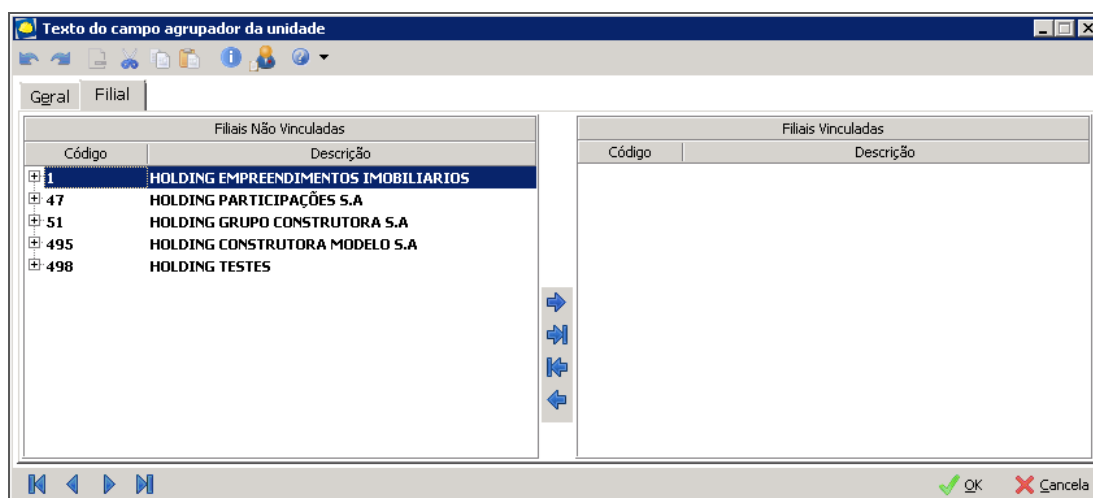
Texto do campo agrupador da unidade

Geral | Filial

Filiais Não Vinculadas

| Código | Descrição |
|---|---|
| 1 | HOLDING EMPREENDIMENTOS IMOBILIARIOS |
| 47 | HOLDING PARTICIPAÇÕES S.A |
| 51 | HOLDING GRUPO CONSTRUTORA S.A |
| 495 | HOLDING CONSTRUTORA MODELO S.A |
| 498 | HOLDING TESTES |

Filiais Vinculadas

| Código | Descrição |
|---|---|

OK Cancela